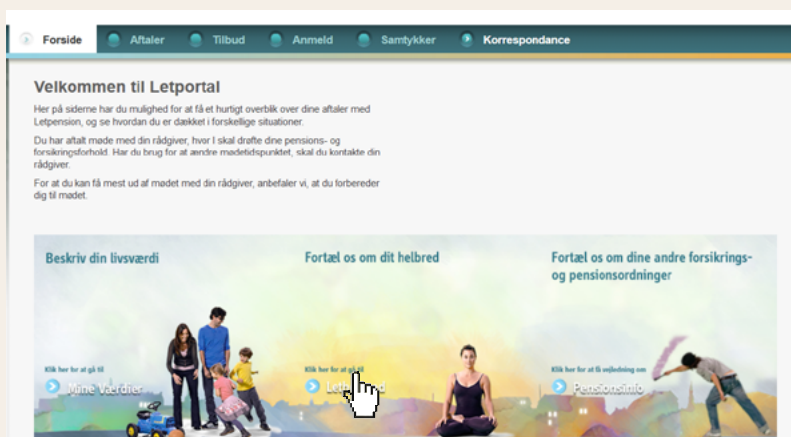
Forside Aftaler Tilbud Anmeld Samtykker Korrespondance

Velkommen til Letportal

Her på siderne har du mulighed for at få et hurtigt overblik over dine aftaler med Letpension, og se hvordan du er dækket i forskellige situationer.

Du har aftalt møde med din rådgiver, hvor I skal drøfte dine pensions- og forsikringsforhold. Har du brug for at ændre mødetidspunktet, skal du kontakte din rådgiver.

For at du kan få mest ud af mødet med din rådgiver, anbefaler vi, at du forbereder dig til mødet.

Beskriv din livsværdi

Klik her for at gå til

Mine Værdier

Fortæl os om dit helbred

Klik her for at gå til

Let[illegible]

Fortæl os om dine andre forsikrings- og pensionsordninger

Klik her for at få vejledning om

PensionsInfo